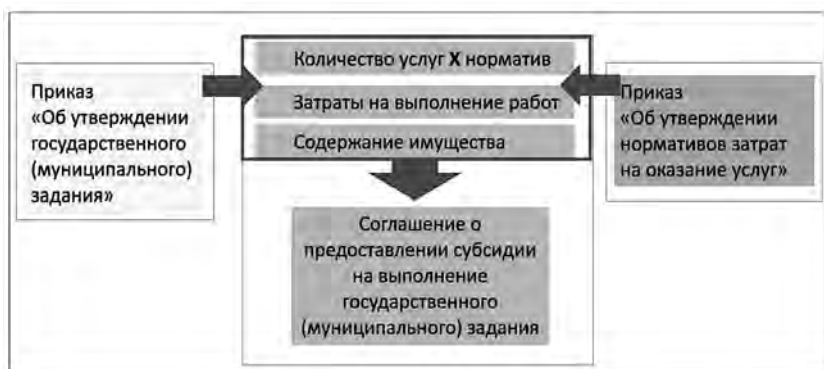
Приказ «Об утверждении государственного (муниципального) задания»

Количество услуг X норматив

Затраты на выполнение работ

Содержание имущества

Приказ «Об утверждении нормативов затрат на оказание услуг»

Соглашение о предоставлении субсидии на выполнение государственного (муниципального) задания